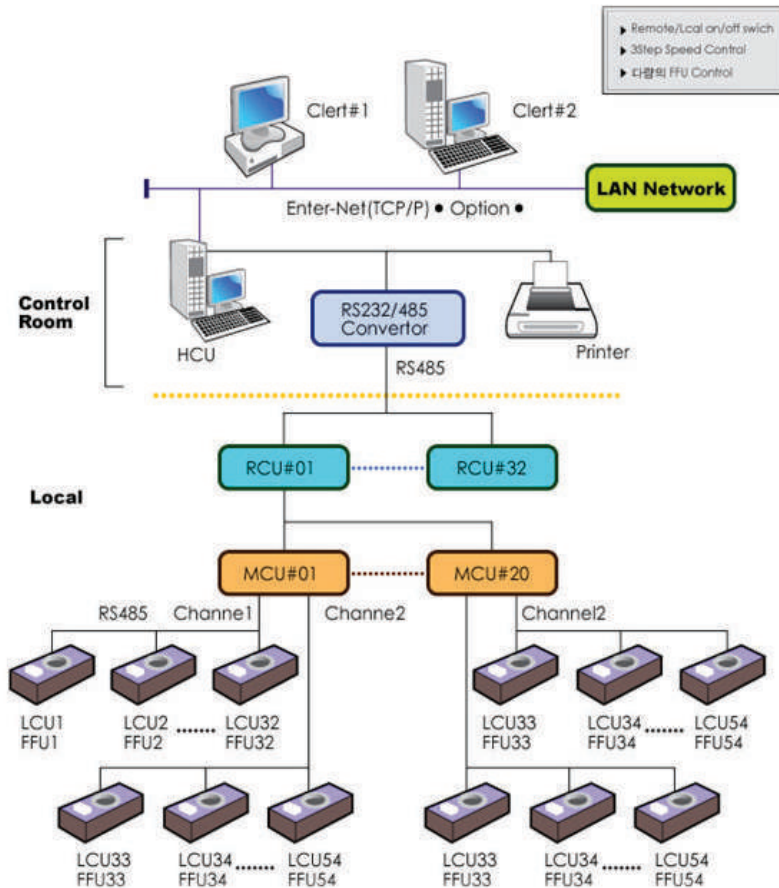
Remote/Lcal on/off swich
3Step Speed Control
다량의 FFU Control

Clert#1

Clert#2

LAN Network

Enter-Net(TCP/P) • Option •

Control Room

HCU

RS232/485 Convertor

Printer

RS485

RCU#01

RCU#32

Local

MCU#01

MCU#20

RS485

Channe1

Channe2

Channel2

LCU1 FFU1

LCU2 FFU2

LCU32 FFU32

LCU33 FFU33

LCU34 FFU34

LCU54 FFU54

LCU33 FFU33

LCU34 FFU34

LCU54 FFU54

LCU33 FFU33

LCU34 FFU34

LCU54 FFU54